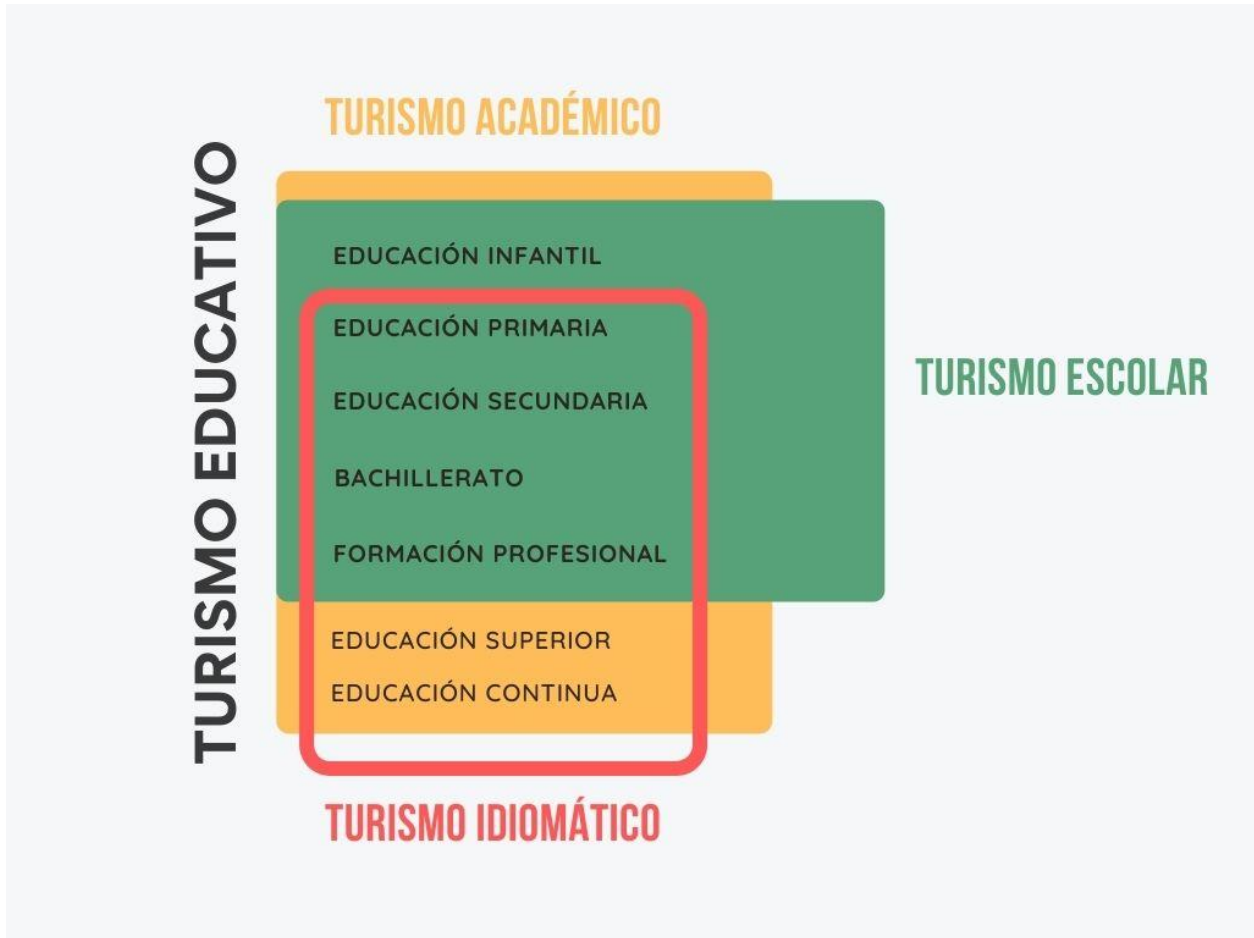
TURISMO EDUCATIVO

TURISMO ACADÉMICO

EDUCACIÓN INFANTIL

EDUCACIÓN PRIMARIA

EDUCACIÓN SECUNDARIA

BACHILLERATO

FORMACIÓN PROFESIONAL

TURISMO ESCOLAR

EDUCACIÓN SUPERIOR

EDUCACIÓN CONTINUA

TURISMO IDIOMÁTICO